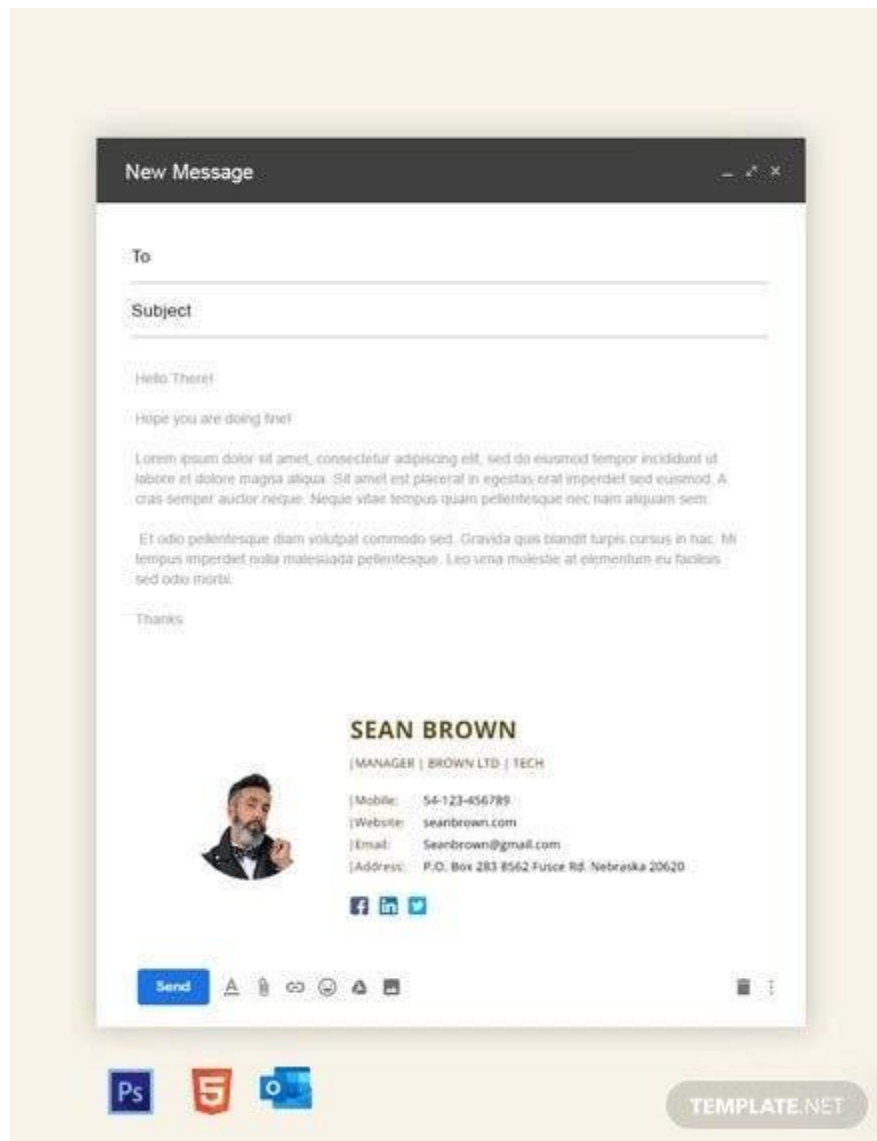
New Message

To

Subject

Hello There!

Hope you are doing fine!

Lorem ipsum dolor sit amet, consectetur adipiscing elit, sed do eiusmod tempor incididunt ut labore et dolore magna aliqua. Sit amet est placerat in egestas erat imperdiet sed euismod. A cras semper auctor neque. Neque vitae tempus quam pellentesque nec nam aliquam sem.

Et odio pellentesque diam volutpat commodo sed. Gravida quis blandit turpis cursus in hac. Mi tempus imperdiet nulla malesuada pellentesque. Leo urna molestie at elementum eu facilisis sed odio morbi.

Thanks

SEAN BROWN

| MANAGER | BROWN LTD | TECH

| Mobile: 54-123-456789
| Website: seanbrown.com
| Email: Seanbrown@gmail.com
| Address: P.O. Box 283 8562 Fusce Rd. Nebraska 20620

Send

Ps

TEMPLATE.NET